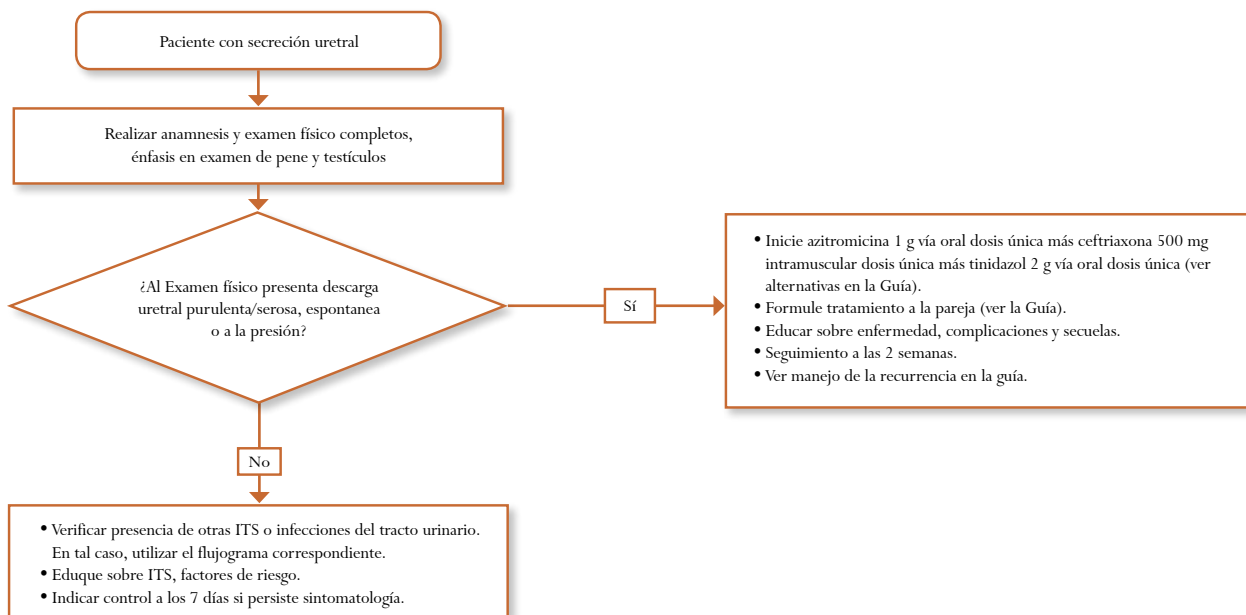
Paciente con secreción uretral

Realizar anamnesis y examen físico completos, énfasis en examen de pene y testículos

¿Al Examen físico presenta descarga uretral purulenta/serosa, espontanea o a la presión?

Sí

• Inicie azitromicina 1 g vía oral dosis única más ceftriaxona 500 mg intramuscular dosis única más tinidazol 2 g vía oral dosis única (ver alternativas en la Guía).
• Formule tratamiento a la pareja (ver la Guía).
• Educar sobre enfermedad, complicaciones y secuelas.
• Seguimiento a las 2 semanas.
• Ver manejo de la recurrencia en la guía.

No

• Verificar presencia de otras ITS o infecciones del tracto urinario. En tal caso, utilizar el flujograma correspondiente.
• Eduque sobre ITS, factores de riesgo.
• Indicar control a los 7 días si persiste sintomatología.